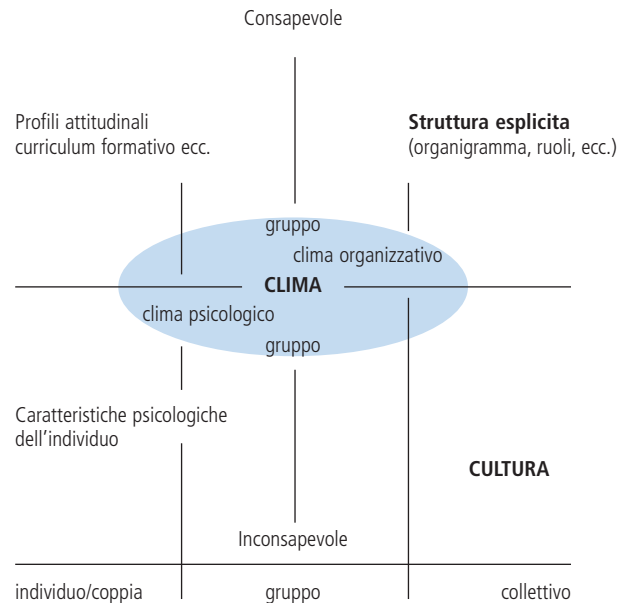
Consapevole

Profili attitudinali curriculum formativo ecc.

**Struttura esplicita** (organigramma, ruoli, ecc.)

gruppo

clima organizzativo

**CLIMA**

clima psicologico

gruppo

Caratteristiche psicologiche dell'individuo

**CULTURA**

Inconsapevole

individuo/coppia

gruppo

collettivo